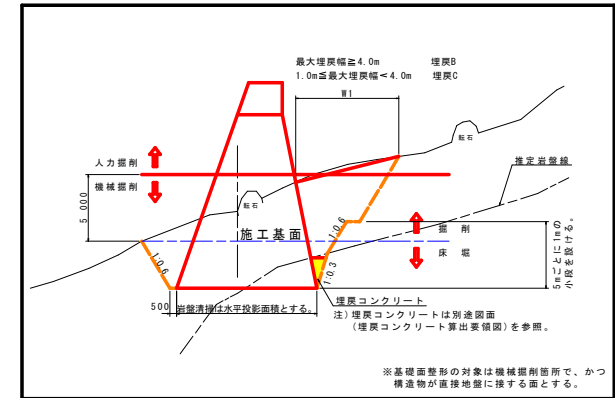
最大埋戻幅≧4.0m　埋戻B
1.0m≦最大埋戻幅＜4.0m　埋戻C

W1

転石

人力掘削

機械掘削

推定岩盤線

5.000

転石

1:0.6

掘削

施工基面

床掘

1:0.6

1:0.3

5mごとに1mの小段を設ける。

500

岩盤清掃は水平投影面積とする。

埋戻コンクリート

注）埋戻コンクリートは別途図面
（埋戻コンクリート算出要領図）を参照。

※基礎面整形の対象は機械掘削面所で、かつ構造物が直接地盤に接する面とする。